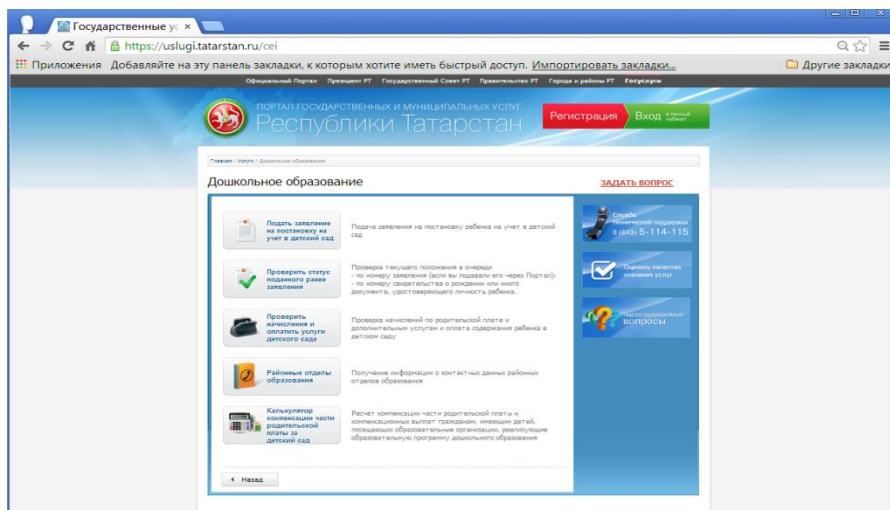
Государственные ус ×

https://uslugi.tatarstan.ru/cei

Приложения Добавляйте на эту панель закладки, к которым хотите иметь быстрый доступ. Импортировать закладки... Другие закладки

Официальный Портал Президент РТ Государственный Совет РТ Правительство РТ Города и районы РТ Госуслуги

ПОРТАЛ ГОСУДАРСТВЕННЫХ И МУНИЦИПАЛЬНЫХ УСЛУГ
Республики Татарстан

Регистрация Вход в личный кабинет

Главная / Услуги / Дошкольное образование

Дошкольное образование

ЗАДАТЬ ВОПРОС

Подать заявление на постановку на учет в детский сад

Подача заявления на постановку ребенка на учет в детский сад

Проверить статус поданного ранее заявления

Проверка текущего положения в очереди
- по номеру заявления (если вы подавали его через Портал)
- по номеру свидетельства о рождении или иного документа, удостоверяющего личность ребенка.

Проверить начисления и оплатить услуги детского сада

Проверка начислений по родительской плате и дополнительным услугам и оплата содержания ребенка в детском саду

Районные отделы образования

Получение информации о контактных данных районных отделов образования

Калькулятор компенсации части родительской платы за детский сад

Расчет компенсации части родительской платы и компенсационных выплат гражданам, имеющим детей, посещающих образовательные организации, реализующие образовательную программу дошкольного образования

Назад

Служба технической поддержки
8 (843) 5-114-115

Оценить качество оказания услуг

Часто задаваемые вопросы